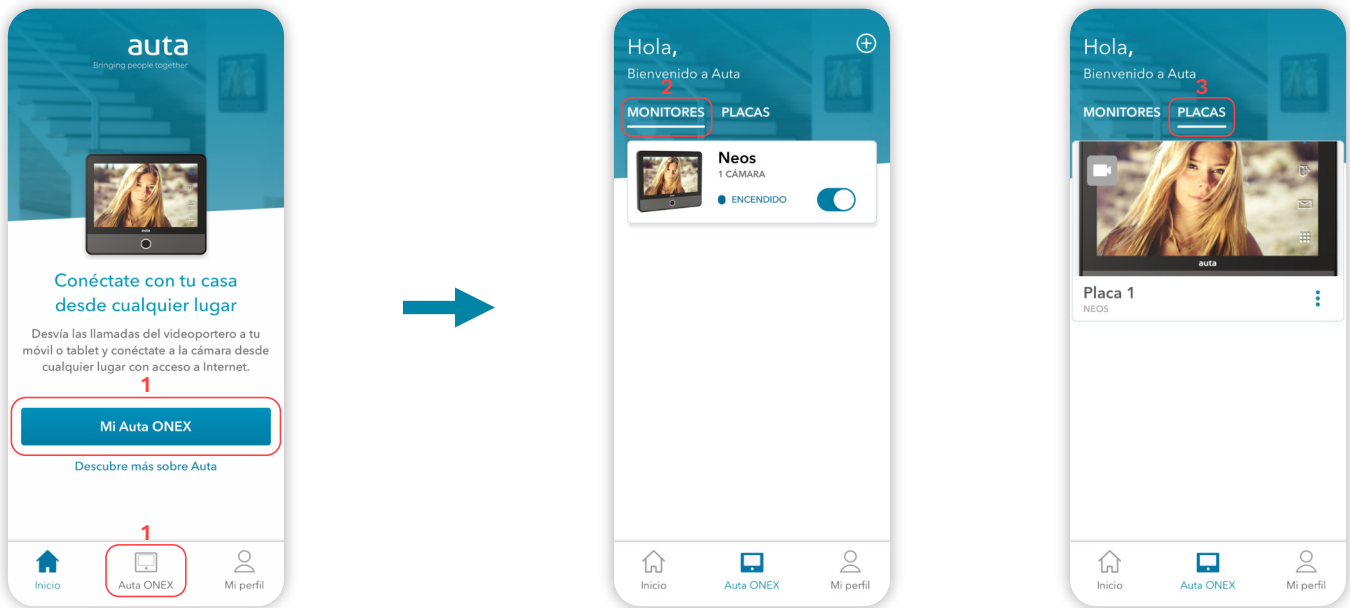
auta
Bringing people together

auta

Conéctate con tu casa desde cualquier lugar

Desvía las llamadas del videoportero a tu móvil o tablet y conéctate a la cámara desde cualquier lugar con acceso a Internet.

1

Mi Auta ONEX

Descubre más sobre Auta

1

Inicio
Auta ONEX
Mi perfil

Hola,
Bienvenido a Auta

2

MONITORES
PLACAS

Neos
1 CÁMARA
ENCENDIDO

Inicio
Auta ONEX
Mi perfil

Hola,
Bienvenido a Auta

3

MONITORES
PLACAS

auta

Placa 1
NEOS

Inicio
Auta ONEX
Mi perfil